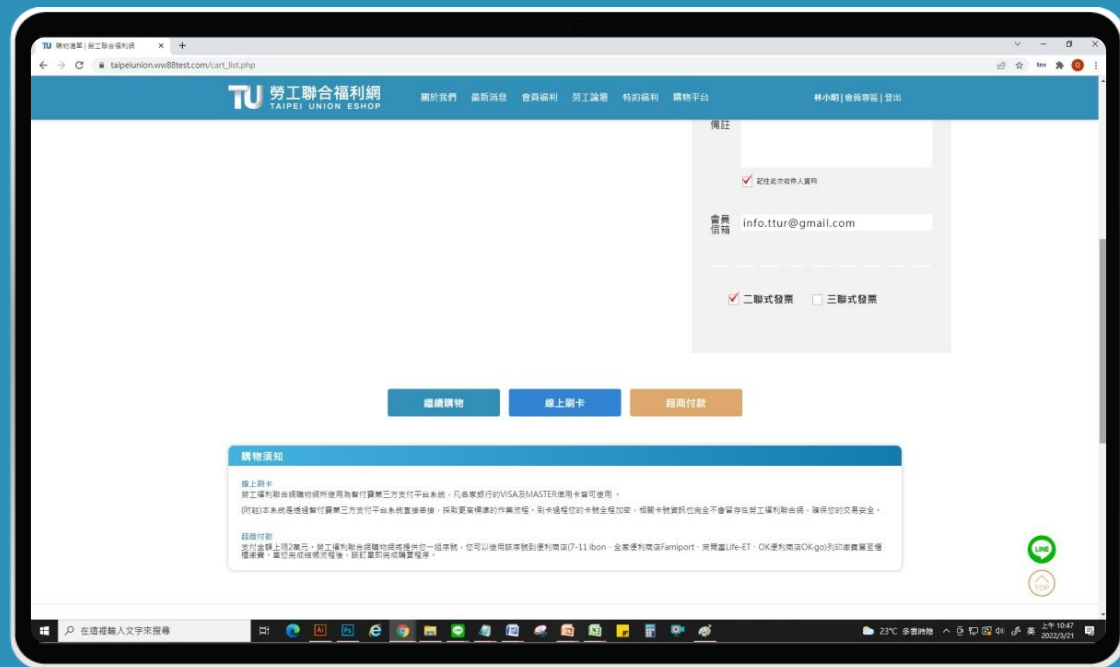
TU 購物清單 | 勞工聯合福利網 × +

taipeiunion.ww88test.com/cart_list.php

TU 勞工聯合福利網 TAIPEI UNION ESHOP

關於我們 最新消息 會員福利 勞工論壇 特約福利 購物平台

林小明 | 會員專區 | 登出

備註

記住此次收件人資料

會員信箱 info.ttur@gmail.com

二聯式發票 三聯式發票

繼續購物 線上刷卡 超商付款

購物須知

線上刷卡
勞工福利聯合網購物網所使用為智付寶第三方支付平台系統，凡各家銀行的VISA及MASTER信用卡皆可使用。

(附註)本系統是透過智付寶第三方支付平台系統直接串接，採取更高標準的作業流程，刷卡過程您的卡號全程加密，相關卡號資訊也完全不會留存在勞工福利聯合網，確保您的交易安全。

超商付款
支付金額上限2萬元，勞工福利聯合網購物網將提供您一組序號，您可以使用該序號到便利商店(7-11 ibon、全家便利商店Famiport、萊爾富Life-ET、OK便利商店OK-go)列印繳費單至櫃檯繳費，當您完成結帳流程後，該訂單即完成購買程序。

LINE

TOP

在這裡輸入文字來搜尋

23°C 多雲時晴 英 上午 10:47 2022/3/21